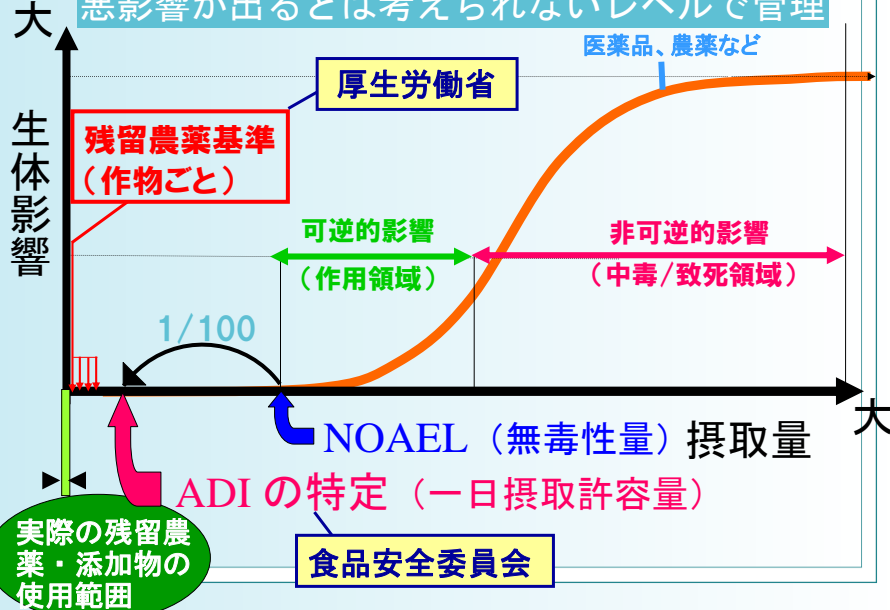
悪影響が出るとは考えられないレベルで管理

大

生体影響

医薬品、農薬など

厚生労働省

残留農薬基準
（作物ごと）

可逆的影響
（作用領域）

非可逆的影響
（中毒/致死領域）

1/100

大

NOAEL（無毒性量）摂取量

ADI の特定（一日摂取許容量）

実際の残留農薬・添加物の使用範囲

食品安全委員会